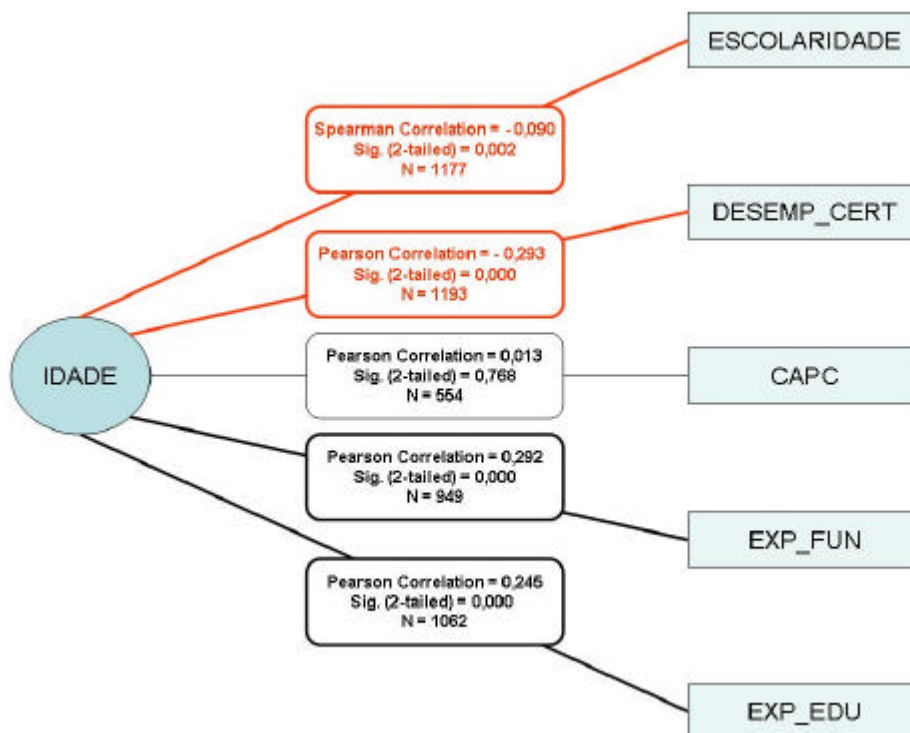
ESCOLARIDADE

Spearman Correlation = -0,090
Sig. (2-tailed) = 0,002
N = 1177

DESEMP_CERT

Pearson Correlation = - 0,293
Sig. (2-tailed) = 0,000
N = 1193

IDADE

Pearson Correlation = 0,013
Sig. (2-tailed) = 0,768
N = 554

CAPC

Pearson Correlation = 0,292
Sig. (2-tailed) = 0,000
N = 949

EXP_FUN

Pearson Correlation = 0,245
Sig. (2-tailed) = 0,000
N = 1062

EXP_EDU